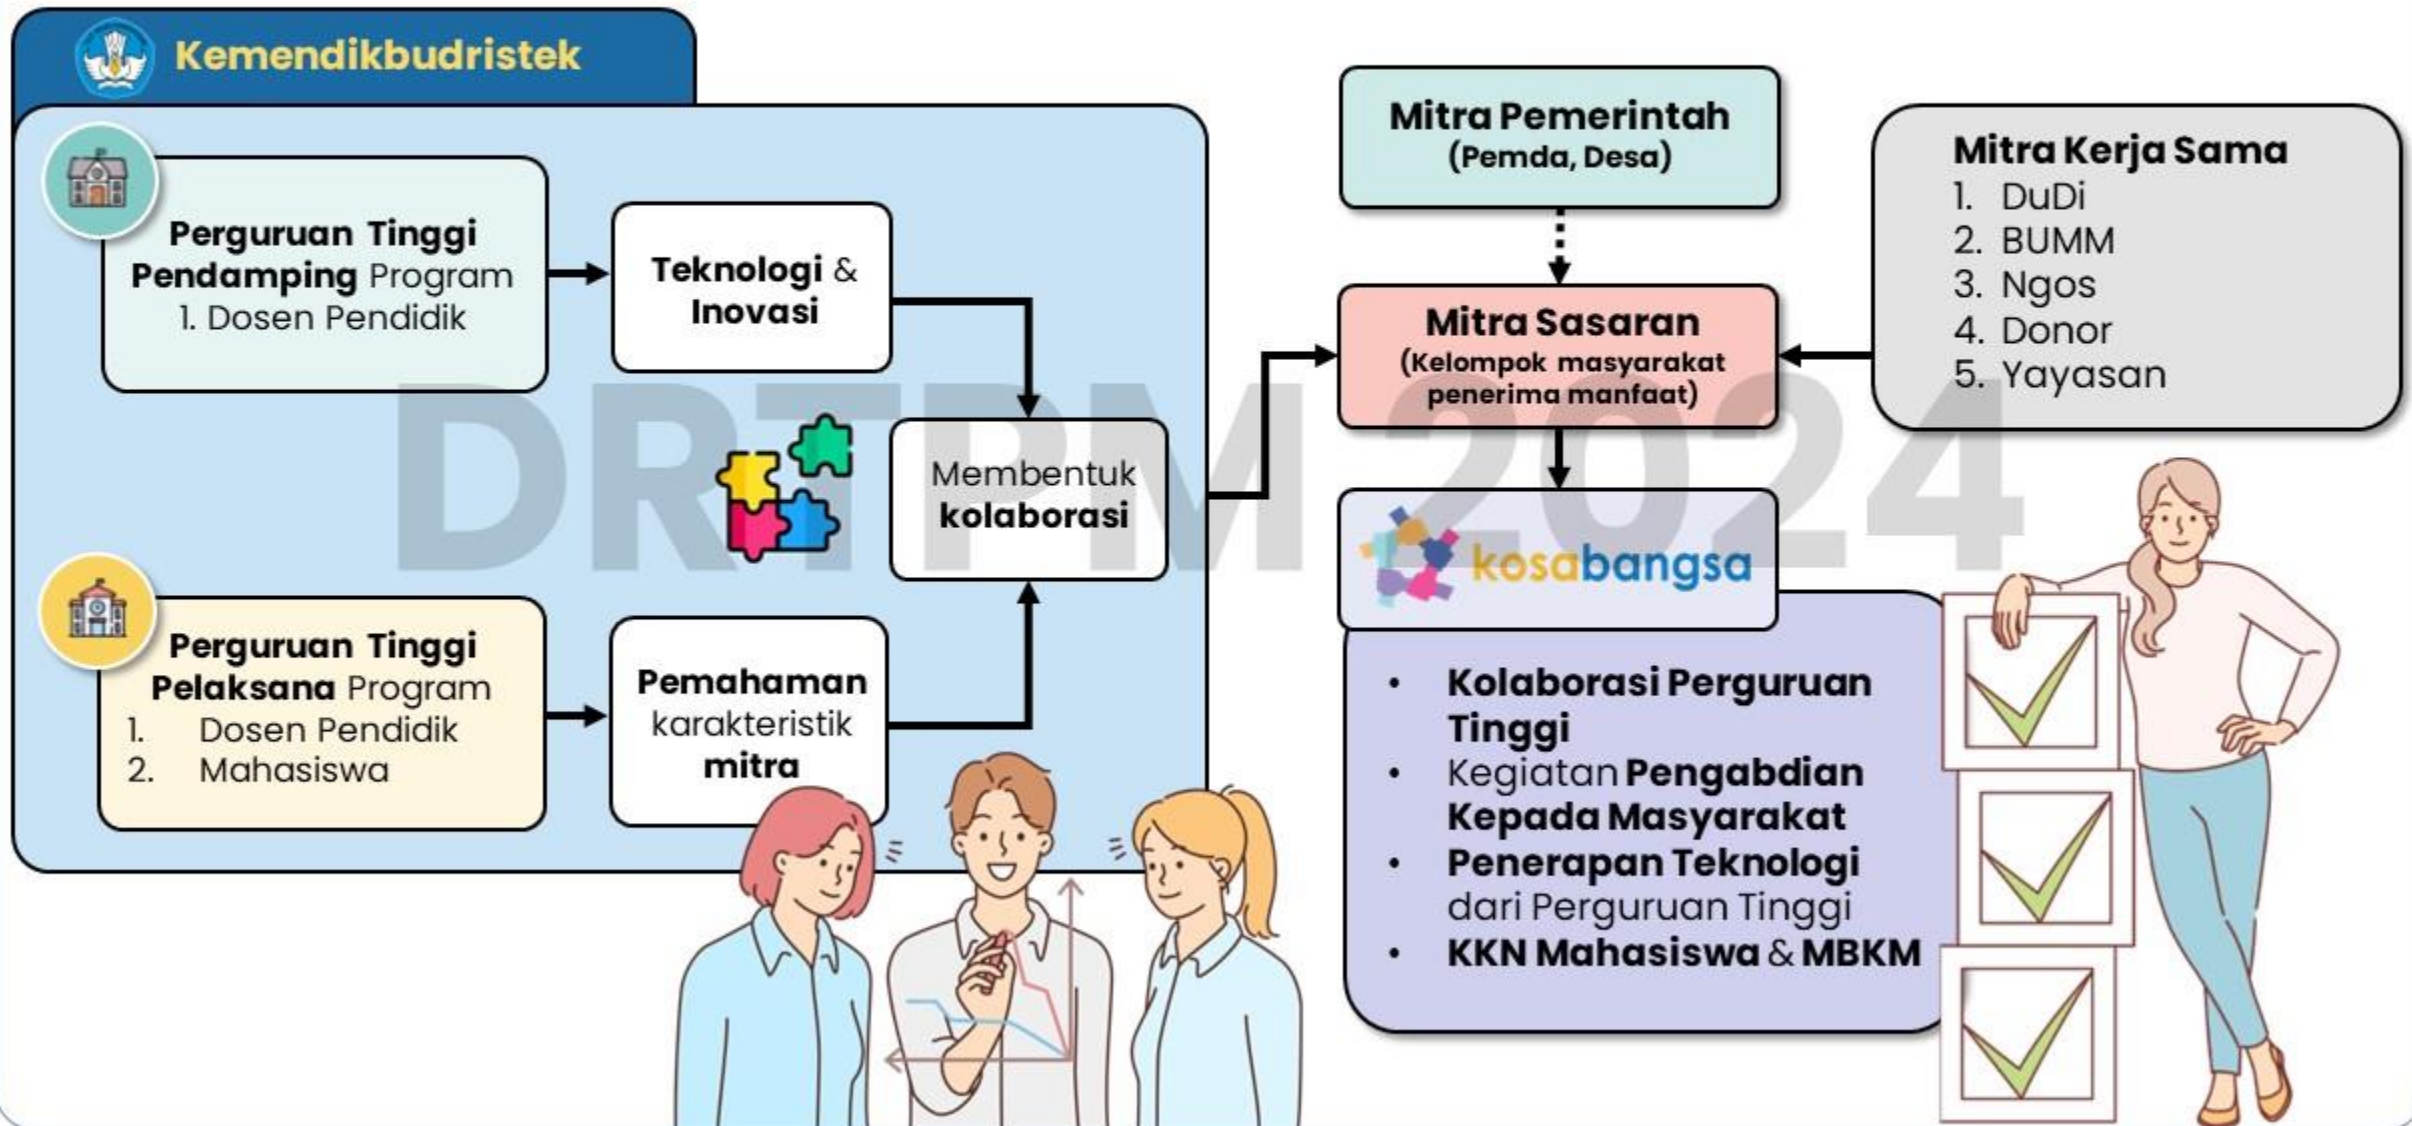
Kemendikbudristek

Perguruan Tinggi Pendamping Program
1. Dosen Pendidik

Teknologi & Inovasi

Membentuk kolaborasi

Perguruan Tinggi Pelaksana Program
1. Dosen Pendidik
2. Mahasiswa

Pemahaman karakteristik mitra

DRTPM 2024

Mitra Pemerintah
(Pemda, Desa)

Mitra Kerja Sama
1. DuDi
2. BUMM
3. Ngos
4. Donor
5. Yayasan

Mitra Sasaran
(Kelompok masyarakat penerima manfaat)

kosabangsa

• Kolaborasi Perguruan Tinggi
• Kegiatan Pengabdian Kepada Masyarakat
• Penerapan Teknologi dari Perguruan Tinggi
• KKN Mahasiswa & MBKM